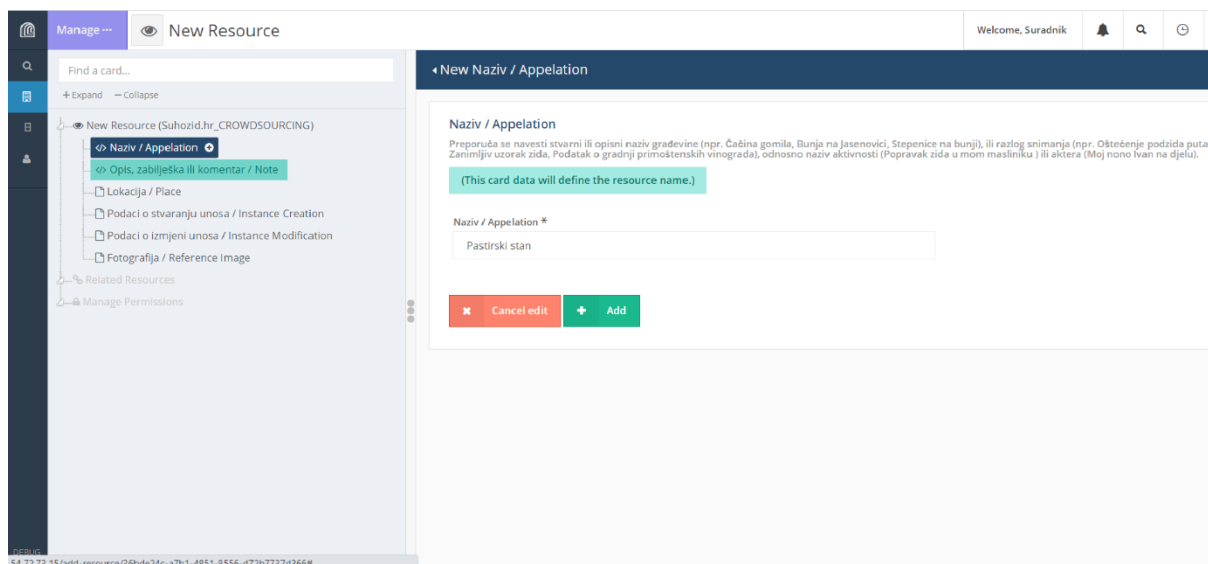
Manage ···

New Resource

Welcome, Suradnik

Find a card...

+ Expand — Collapse

New Resource (Suhozid.hr_CROWDSOURCING)

</> Naziv / Appelation

</> Opis, zabilješka ili komentar / Note

Lokacija / Place

Podaci o stvaranju unosa / Instance Creation

Podaci o izmjeni unosa / Instance Modification

Fotografija / Reference Image

Related Resources

Manage Permissions

New Naziv / Appelation

Naziv / Appelation

Preporuča se navesti stvarni ili opisni naziv građevine (npr. Čačina gomila, Bunja na Jasenovici, Stepenice na bunji), ili razlog snimanja (npr. Oštećenje podzida puta Zanimljiv uzorak zida, Podatak o gradnji primoštenskih vinograda), odnosno naziv aktivnosti (Popravak zida u mom masliniku ) ili aktera (Moj nono Ivan na djelu).

(This card data will define the resource name.)

Naziv / Appelation *

Pastirski stan

Cancel edit

Add

DEBUG

54.72.73.15/add-resource/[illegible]